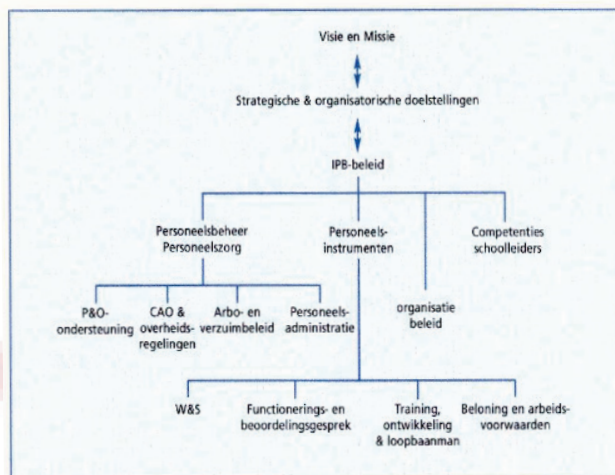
Visie en Missie

Strategische & organisatorische doelstellingen

IPB-beleid

Personeelsbeheer Personeelszorg

Personeels-instrumenten

Competenties schoolleiders

P&O-ondersteuning

CAO & overheids-regelingen

Arbo- en verzuimbeleid

Personeels-administratie

organisatie beleid

W&S

Functionerings- en beoordelingsgesprek

Training, ontwikkeling & loopbaanman

Beloning en arbeids-voorwaarden